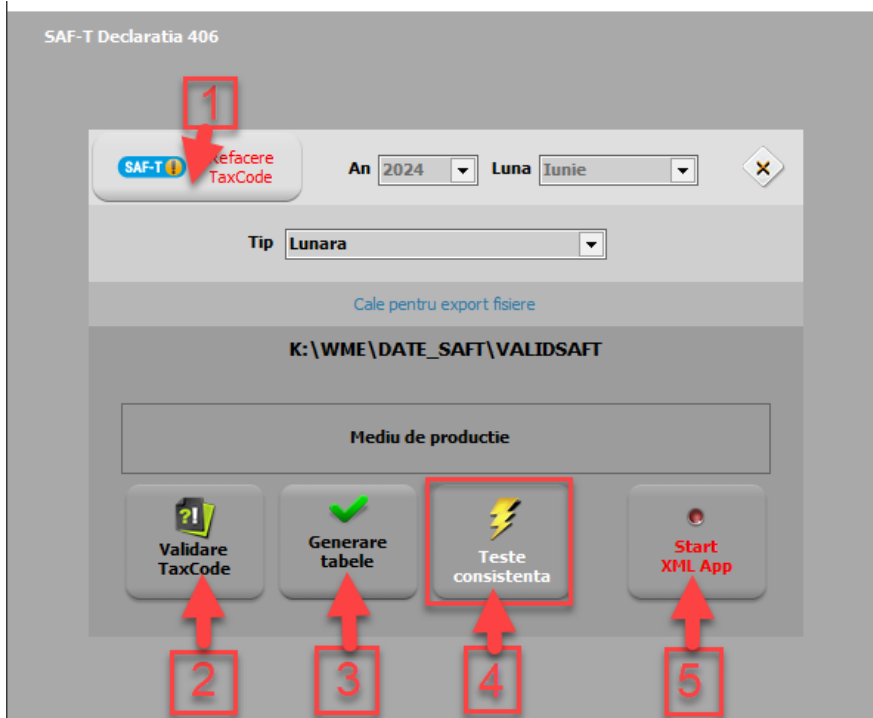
SAF-T Declaratia 406

1

SAF-T Refacere TaxCode

An 2024 Luna Iunie

Tip Lunara

Cale pentru export fisiere

K:\WME\DATE_SAFT\VALIDSAFT

Mediu de productie

Validare TaxCode

Generare tabele

Teste consistenta

Start XML App

2

3

4

5